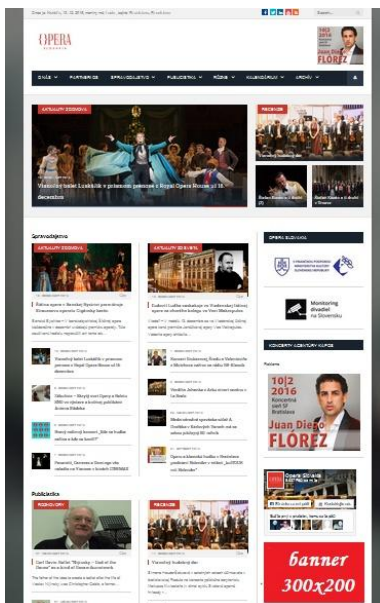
OPERA

ONÁS PARTNERI SPRAVODAJSTVO PUBLICISTIKA RÔZNE KALENDÁRIUM ARCHÍV

AKTUALITY DOMA/VO SVETE

Vianočný balet Luskáčik v priamom prenose z Royal Opera House už 16. decembra

RECENZIE

Spravodajstvo

AKTUALITY DOMA/VO SVETE

AKTUALITY DOMA/VO SVETE

OPERA SLOVAKIA

Monitoring divadiel na Slovensku

KONCERTY AGENTÚRY KAPCE

Reklama

10|2 2016

Juan Diego FLÓREZ

Publicistika

ROZHOVORY

RECENZIE

banner 300x200